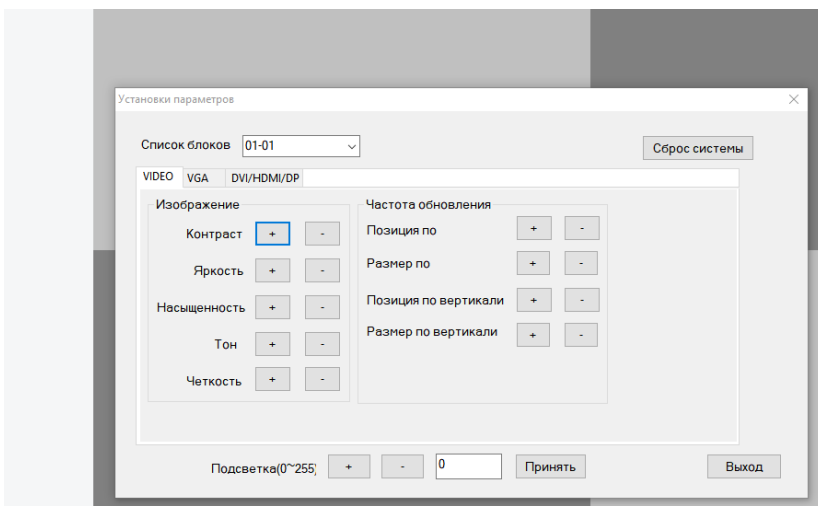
Установки параметров

Список блоков 01-01

Сброс системы

VIDEO VGA DVI/HDMI/DP

Изображение

Контраст + -

Яркость + -

Насыщенность + -

Тон + -

Четкость + -

Частота обновления

Позиция по + -

Размер по + -

Позиция по вертикали + -

Размер по вертикали + -

Подсветка(0~255) + - 0 Принять

Выход